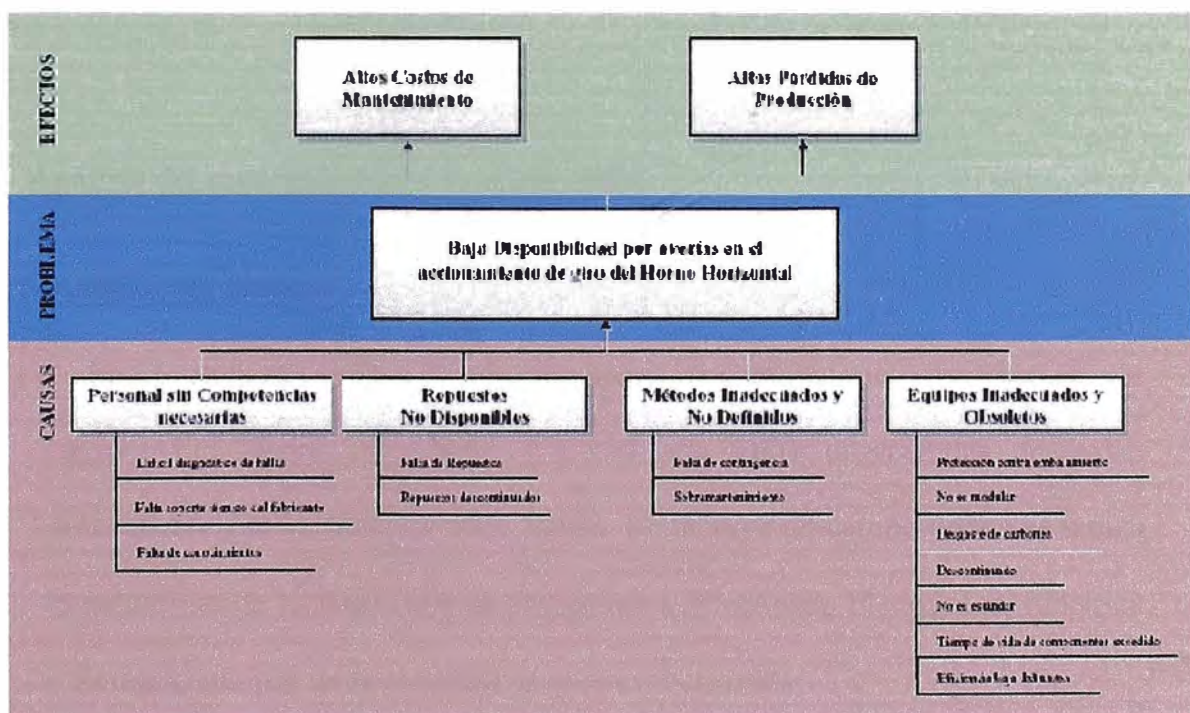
EFECTOS

Altos Costos de Mantenimiento

Altas Perdidas de Producción

PROBLEMA

Baja Disponibilidad por averias en el accionamiento de giro del Horno Horizontal

CAUSAS

Personal sin Competencias necesarias

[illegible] diagnostico de falla

Falta soporte técnico del fabricante

Falta de conocimiento

Repuestos No Disponibles

Falta de Repuestos

Repuestos descontinuados

Métodos Inadecuados y No Definidos

Falta de contingencia

Sobremantenimiento

Equipos Inadecuados y Obsoletos

Protección contra ambiente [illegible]

No es modular

Desgaste de carbones

Descontinuado

No es estandar

Tiempo de vida de componentes excedido

Eficiencia baja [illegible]